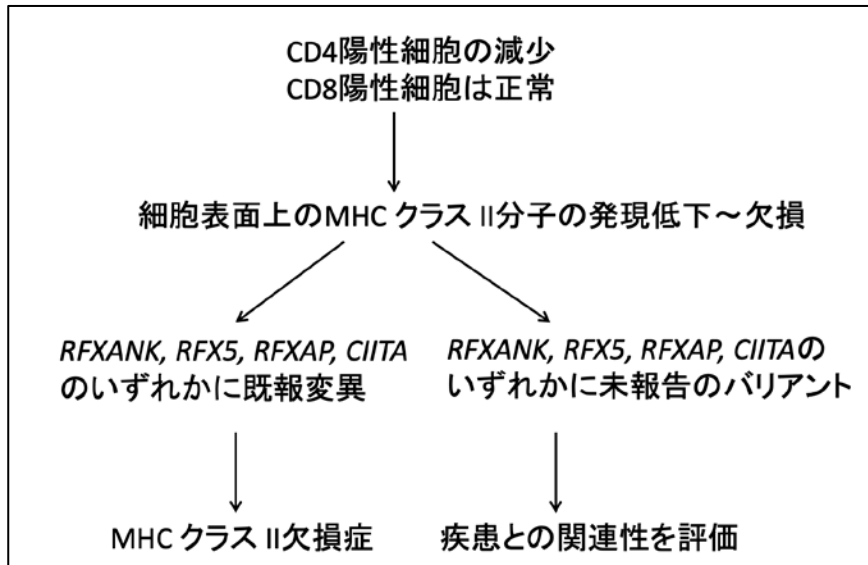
CD4陽性細胞の減少
CD8陽性細胞は正常

細胞表面上のMHC クラス II分子の発現低下～欠損

*RFXANK, RFX5, RFXAP, CIITA*のいずれかに既報変異

*RFXANK, RFX5, RFXAP, CIITA*のいずれかに未報告のバリアント

MHC クラス II欠損症

疾患との関連性を評価